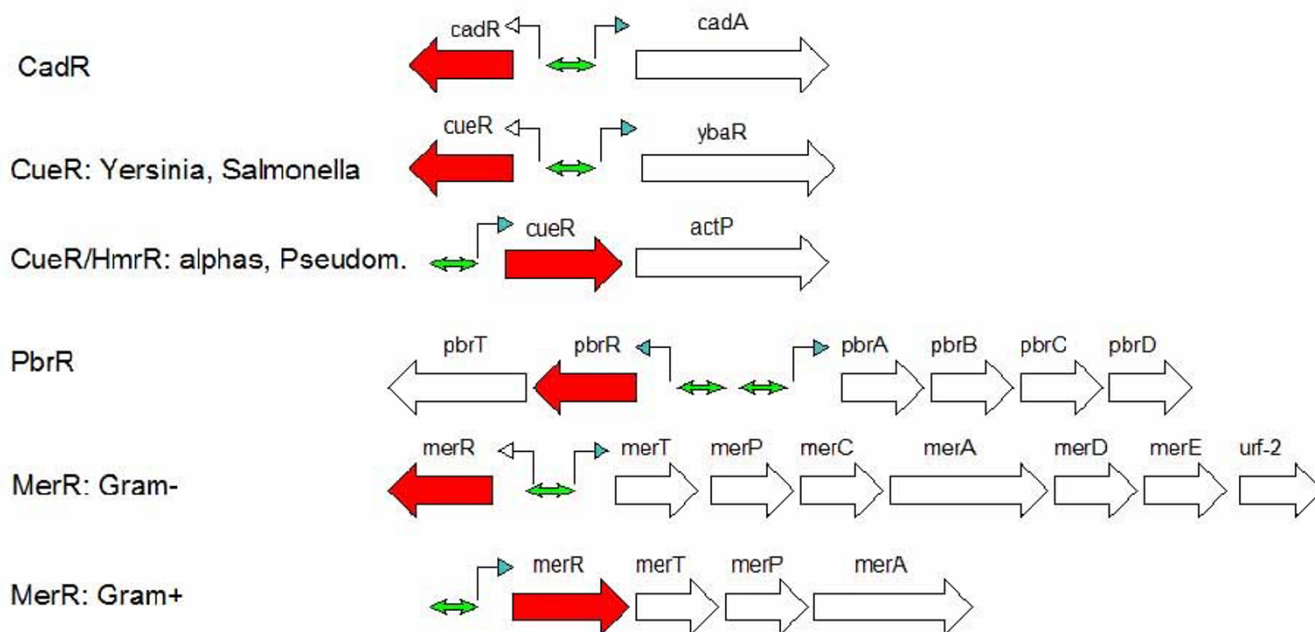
CadR
cadR
cadA

CueR: Yersinia, Salmonella
cueR
ybaR

CueR/HmrR: alphas, Pseudom.
cueR
actP

PbrR
pbrT
pbrR
pbrA
pbrB
pbrC
pbrD

MerR: Gram-
merR
merT
merP
merC
merA
merD
merE
urf-2

MerR: Gram+
merR
merT
merP
merA